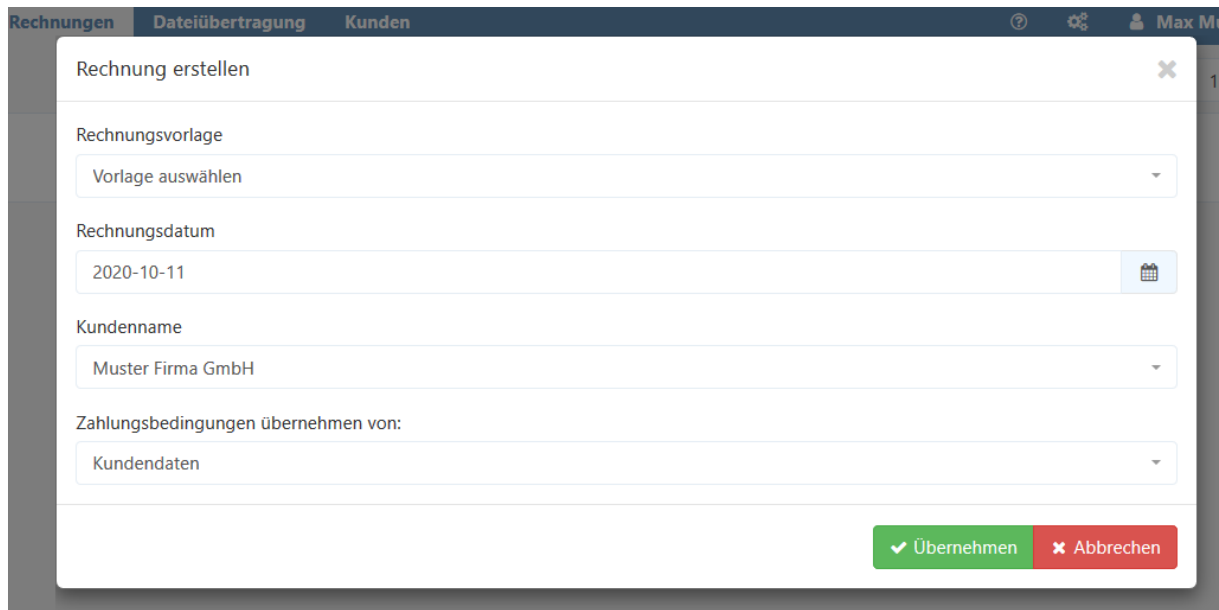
Rechnungen Dateiübertragung Kunden Max M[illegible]

Rechnung erstellen

Rechnungsvorlage

Vorlage auswählen

Rechnungsdatum

2020-10-11

Kundenname

Muster Firma GmbH

Zahlungsbedingungen übernehmen von:

Kundendaten

Übernehmen Abbrechen